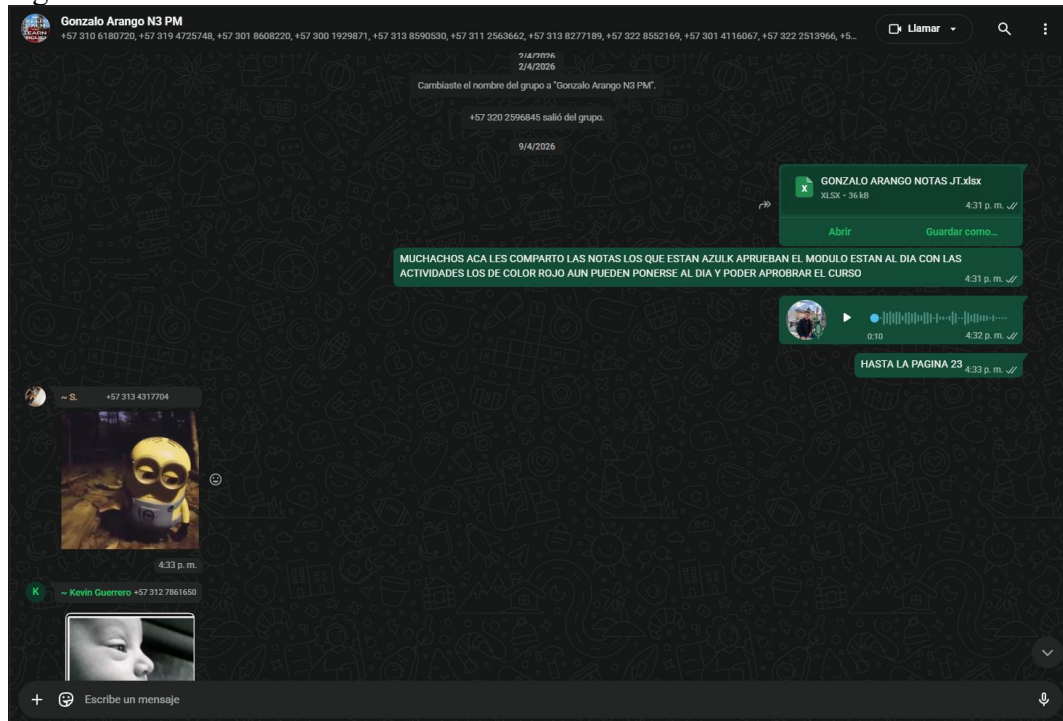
Gonzalo Arango N3 PM
+57 310 6180720, +57 319 4725748, +57 301 8608220, +57 300 1929871, +57 313 8590530, +57 311 2563662, +57 313 8277189, +57 322 8552169, +57 301 4116067, +57 322 2513966, +5...

Llamar

2/4/2026

Cambiaste el nombre del grupo a "Gonzalo Arango N3 PM".

+57 320 2596845 salió del grupo.

9/4/2026

GONZALO ARANGO NOTAS JT.xlsx
XLSX • 36 kB
4:31 p. m.
Abrir
Guardar como...

MUCHACHOS ACA LES COMPARTO LAS NOTAS LOS QUE ESTAN AZULK APRUEBAN EL MODULO ESTAN AL DIA CON LAS ACTIVIDADES LOS DE COLOR ROJO AUN PUEDEN PONERSE AL DIA Y PODER APROBRAR EL CURSO
4:31 p. m.

0:10
4:32 p. m.

HASTA LA PAGINA 23 4:33 p. m.

~ S. +57 313 4317704

4:33 p. m.

K ~ Kevin Guerrero +57 312 7861650

Escribe un mensaje